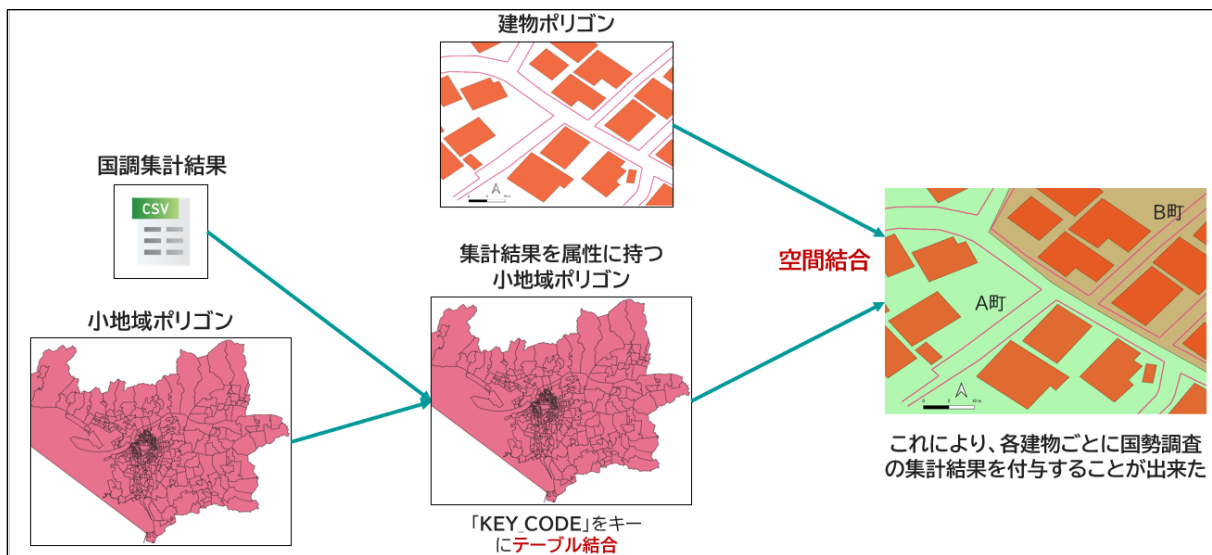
建物ポリゴン

国調集計結果

CSV

集計結果を属性に持つ
小地域ポリゴン

空間結合

B町

A町

小地域ポリゴン

「KEY_CODE」をキーにテーブル結合

これにより、各建物ごとに国勢調査の集計結果を付与することが出来た